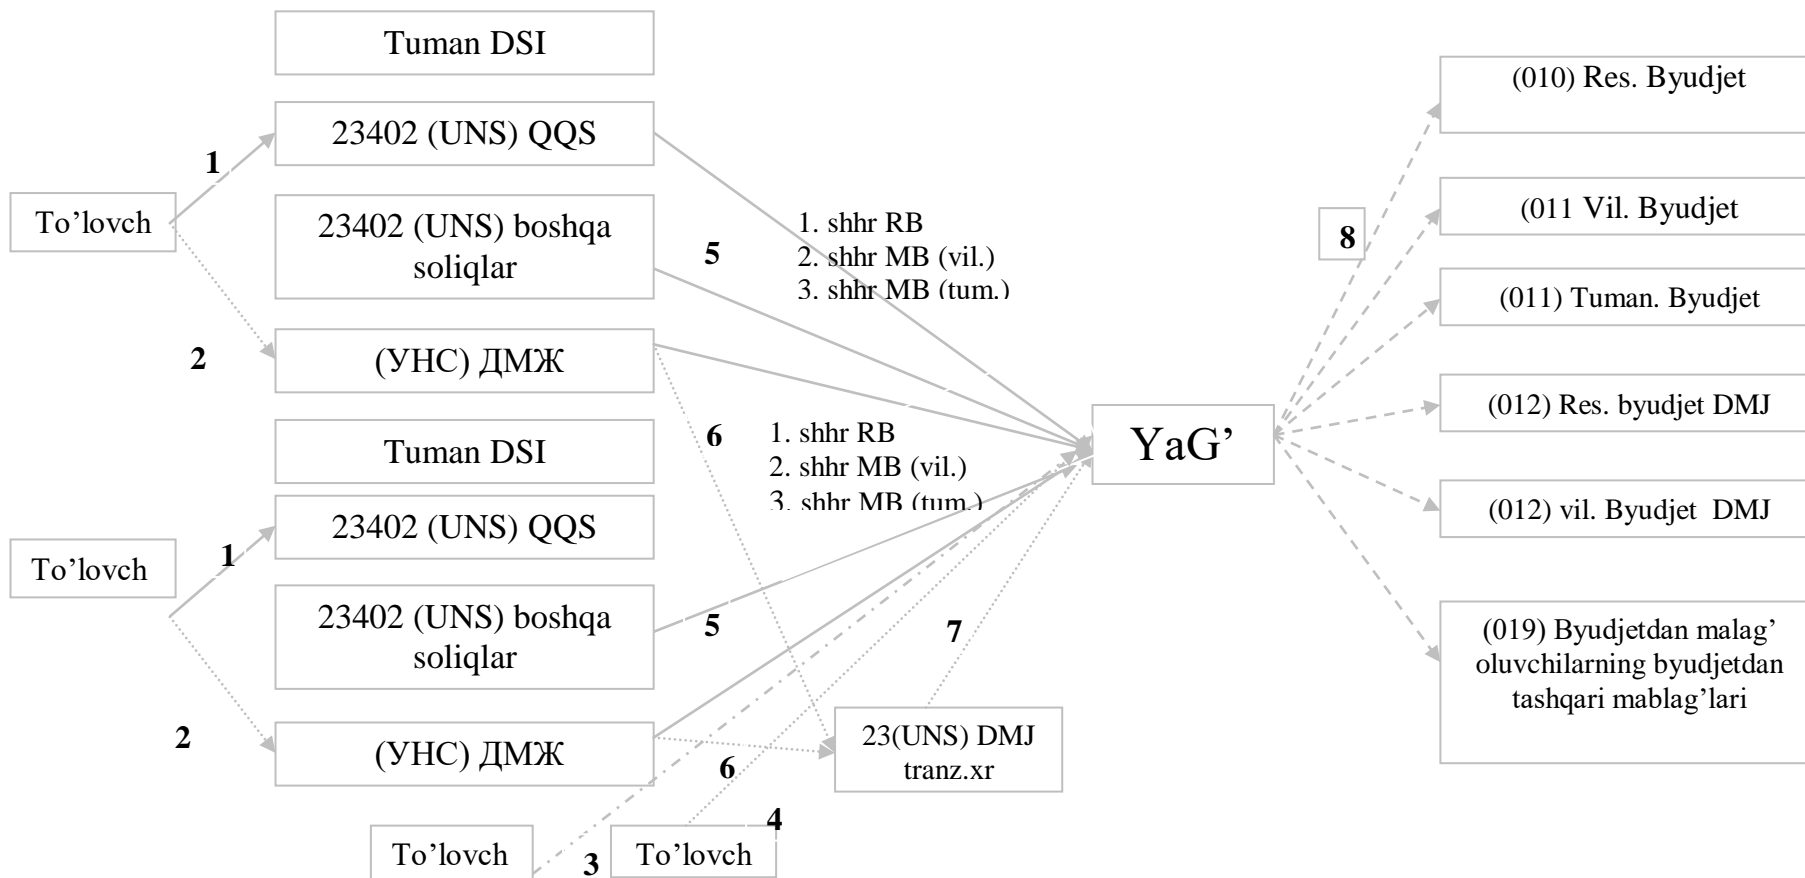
Tuman DSI

23402 (UNS) QQS

1

To'lovch

23402 (UNS) boshqa soliqlar

5

1. shhr RB
2. shhr MB (vil.)
3. shhr MB (tum.)

2

(УНС) ДМЖ

Tuman DSI

6

1. shhr RB
2. shhr MB (vil.)
3. shhr MB (tum.)

23402 (UNS) QQS

1

To'lovch

23402 (UNS) boshqa soliqlar

5

7

2

(УНС) ДМЖ

6

23(UNS) DMJ tranz.xr

4

To'lovch

3

To'lovch

YaG'

8

(010) Res. Byudjet

(011 Vil. Byudjet

(011) Tuman. Byudjet

(012) Res. byudjet DMJ

(012) vil. Byudjet DMJ

(019) Byudjetdan malag' oluvchilarning byudjetdan tashqari mablag'lari